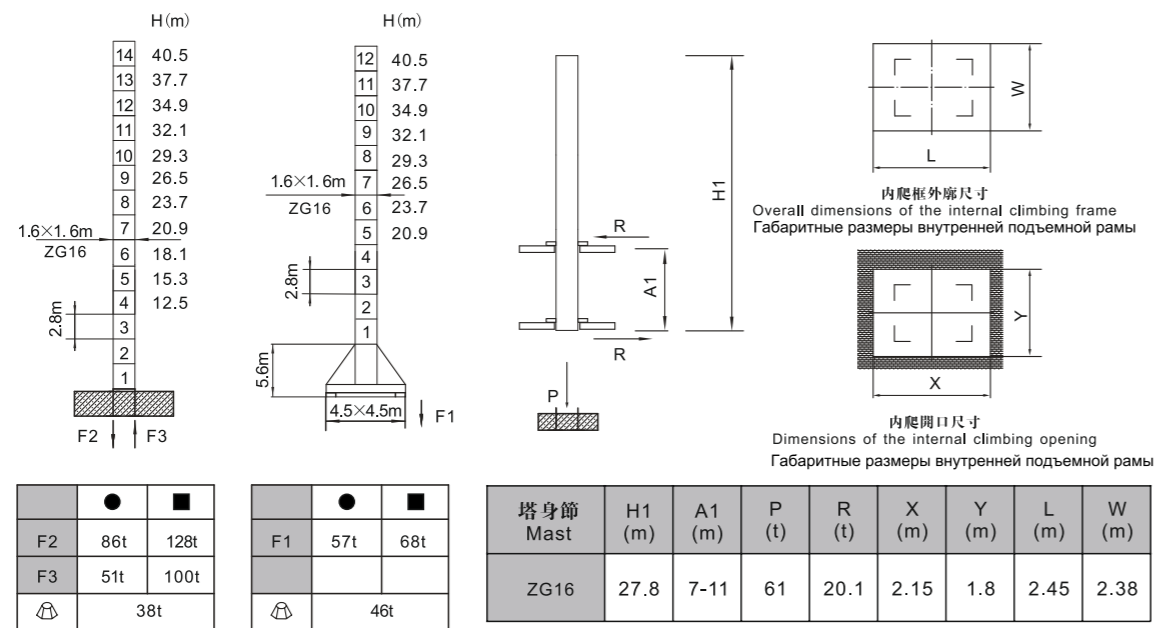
H(m)

14 40.5
13 37.7
12 34.9
11 32.1
10 29.3
9 26.5
8 23.7
1.6×1.6m 7 20.9
ZG16 6 18.1
5 15.3
2.8m 4 12.5
3
2
1

F2 F3

H(m)

12 40.5
11 37.7
10 34.9
9 32.1
8 29.3
1.6×1.6m 7 26.5
ZG16 6 23.7
5 20.9
4
2.8m 3
2
1
5.6m
4.5×4.5m F1

H1
R
A1
R
P

W
L
内爬框外廓尺寸
Overall dimensions of the internal climbing frame
Габаритные размеры внутренней подъемной рамы

Y
X
内爬開口尺寸
Dimensions of the internal climbing opening
Габаритные размеры внутренней подъемной рамы

| | ● | ■ |
|---|---|---|
| F2 | 86t | 128t |
| F3 | 51t | 100t |
| | 38t | |

| | ● | ■ |
|---|---|---|
| F1 | 57t | 68t |
| | | |
| | 46t | |

| 塔身節 Mast | H1 (m) | A1 (m) | P (t) | R (t) | X (m) | Y (m) | L (m) | W (m) |
|---|---|---|---|---|---|---|---|---|
| ZG16 | 27.8 | 7-11 | 61 | 20.1 | 2.15 | 1.8 | 2.45 | 2.38 |